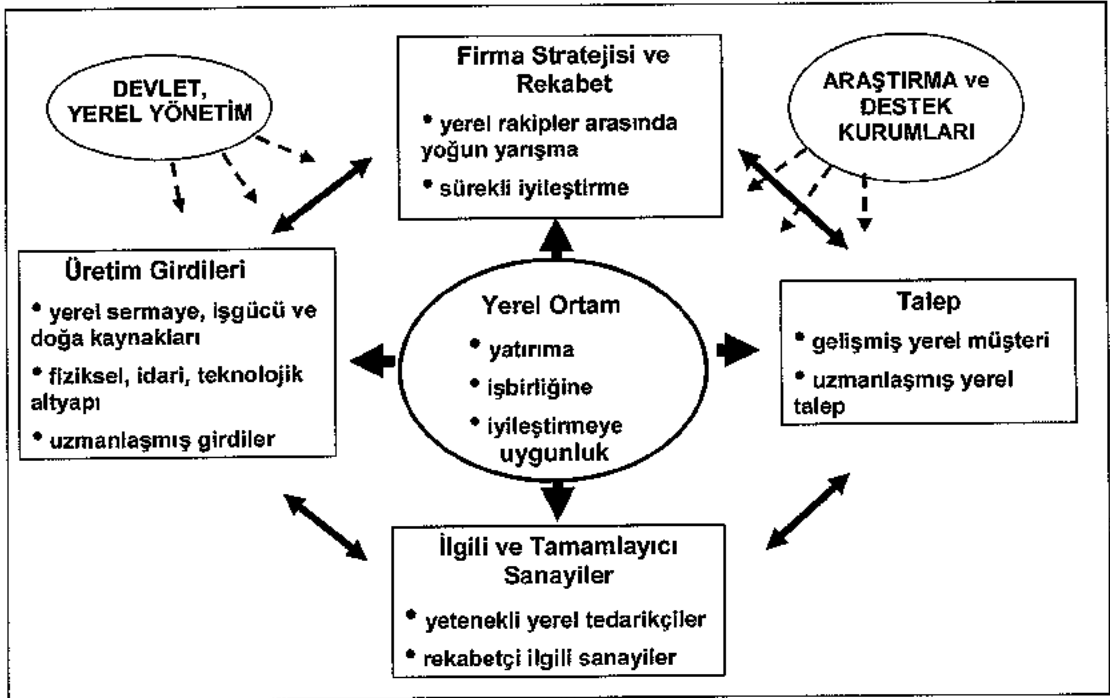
DEVLET, YEREL YÖNETİM

Firma Stratejisi ve Rekabet
• yerel rakipler arasında yoğun yarışma
• sürekli iyileştirme

ARAŞTIRMA ve DESTEK KURUMLARI

Üretim Girdileri
• yerel sermaye, işgücü ve doğa kaynakları
• fiziksel, idari, teknolojik altyapı
• uzmanlaşmış girdiler

Yerel Ortam
• yatırıma
• işbirliğine
• iyileştirmeye
uygunluk

Talep
• gelişmiş yerel müşteri
• uzmanlaşmış yerel talep

İlgili ve Tamamlayıcı Sanayiler
• yetenekli yerel tedarikçiler
• rekabetçi ilgili sanayiler